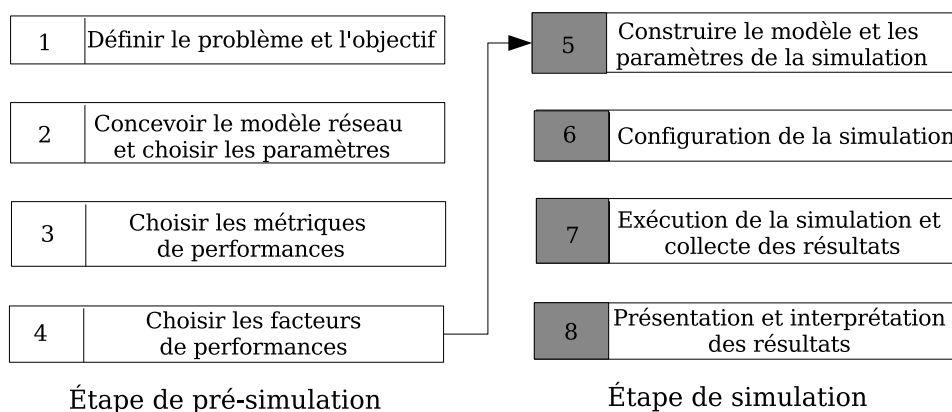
1 Définir le problème et l'objectif

2 Concevoir le modèle réseau et choisir les paramètres

3 Choisir les métriques de performances

4 Choisir les facteurs de performances

Étape de pré-simulation

5 Construire le modèle et les paramètres de la simulation

6 Configuration de la simulation

7 Exécution de la simulation et collecte des résultats

8 Présentation et interprétation des résultats

Étape de simulation